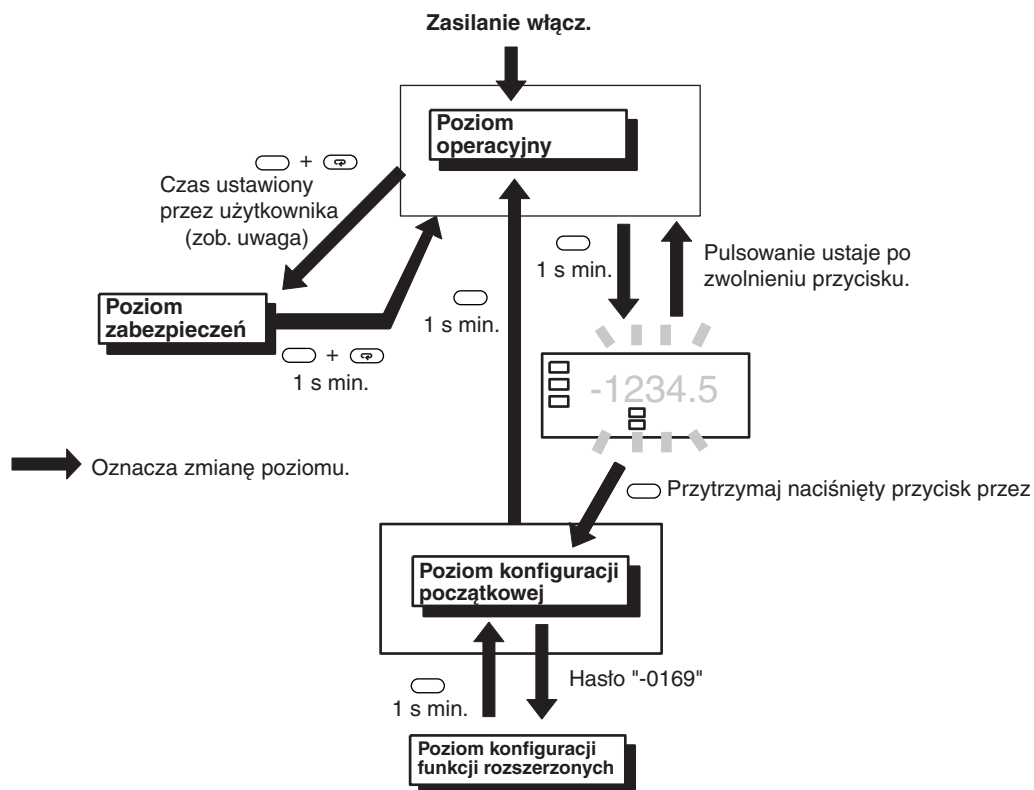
Zasilanie włącz.

Poziom operacyjny

+ Czas ustawiony przez użytkownika (zob. uwaga)

1 s min.

Pulsowanie ustaje po zwolnieniu przycisku.

Poziom zabezpieczeń

1 s min.

+ 1 s min.

-1234.5

Oznacza zmianę poziomu.

Przytrzymaj naciśnięty przycisk przez

Poziom konfiguracji początkowej

Hasło "-0169"

1 s min.

Poziom konfiguracji funkcji rozszerzonych